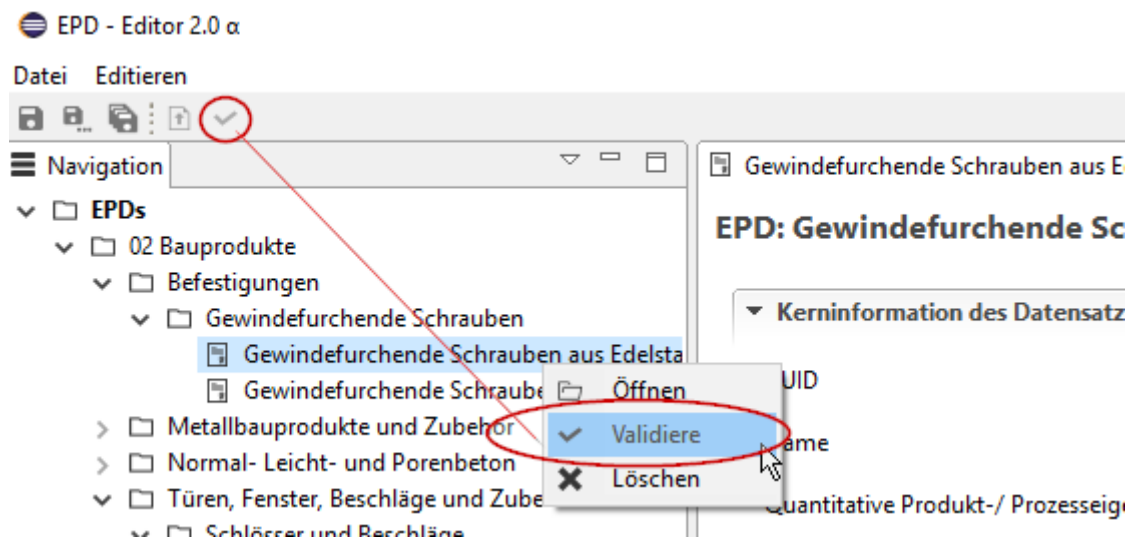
EPD - Editor 2.0 α

Datei Editieren

Navigation

EPDs
02 Bauprodukte
Befestigungen
Gewindefurchende Schrauben
Gewindefurchende Schrauben aus Edelsta
Gewindefurchende Schraube
Metallbauprodukte und Zubehör
Normal- Leicht- und Porenbeton
Türen, Fenster, Beschläge und Zube
Schlösser und Beschläge

Öffnen
Validiere
Löschen

Gewindefurchende Schrauben aus E

EPD: Gewindefurchende Sc

Kerninformation des Datensatz

UID

ame

Quantitative Produkt-/ Prozesseig